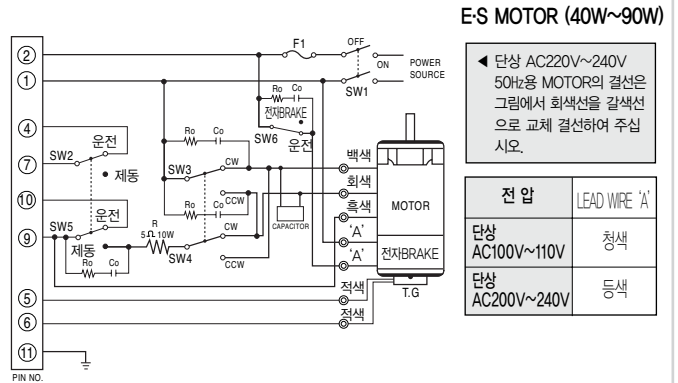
E·S MOTOR (40W~90W)

◀ 단상 AC220V~240V 50㎐용 MOTOR의 결선은 그림에서 회색선을 갈색선으로 교체 결선하여 주십시오.

| 전 압 | LEAD WIRE 'A' |
|---|---|
| 단상 AC100V~110V | 청색 |
| 단상 AC200V~240V | 등색 |

②
①
④
⑦
⑩
⑨
⑤
⑥
⑪
PIN NO.

F1
OFF
ON
POWER SOURCE
SW1
Ro Co
전자BRAKE
SW6
운전
SW2
운전
• 제동
Ro Co
SW3
CW
CCW
Ro Co
CCW
CW
SW5
운전
제동
Ro Co
R
5Ω 10W
SW4
CCW
CAPACITOR
백색
회색
흑색
'A'
'A'
MOTOR
전자BRAKE
T.G
적색
적색